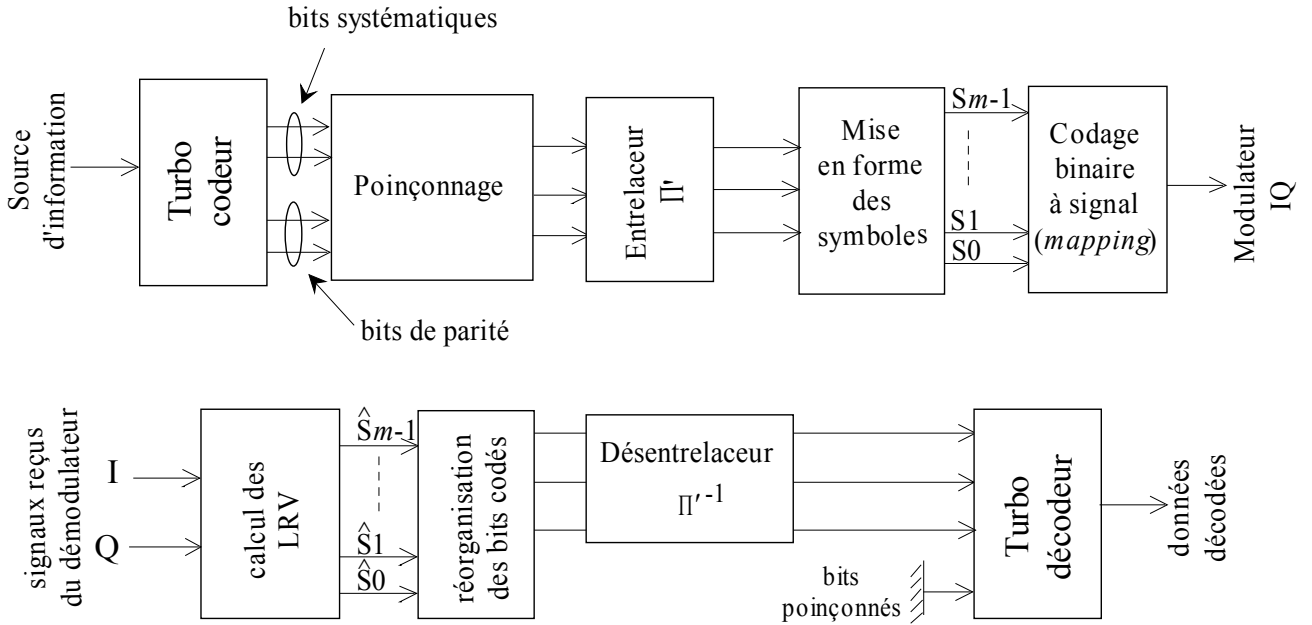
bits systématiques

Source d'information

Turbo codeur

Poinçonnage

Entrelaceur $\Pi'$

Mise en forme des symboles

S$m$-1

S1

S0

Codage binaire à signal (*mapping*)

Modulateur IQ

bits de parité

signaux reçus du démodulateur

I

Q

calcul des LRV

$\hat{S}m$-1

$\hat{S}1$

$\hat{S}0$

réorganisation des bits codés

Désentrelaceur

$\Pi'^{-1}$

bits poinçonnés

Turbo décodeur

données décodées